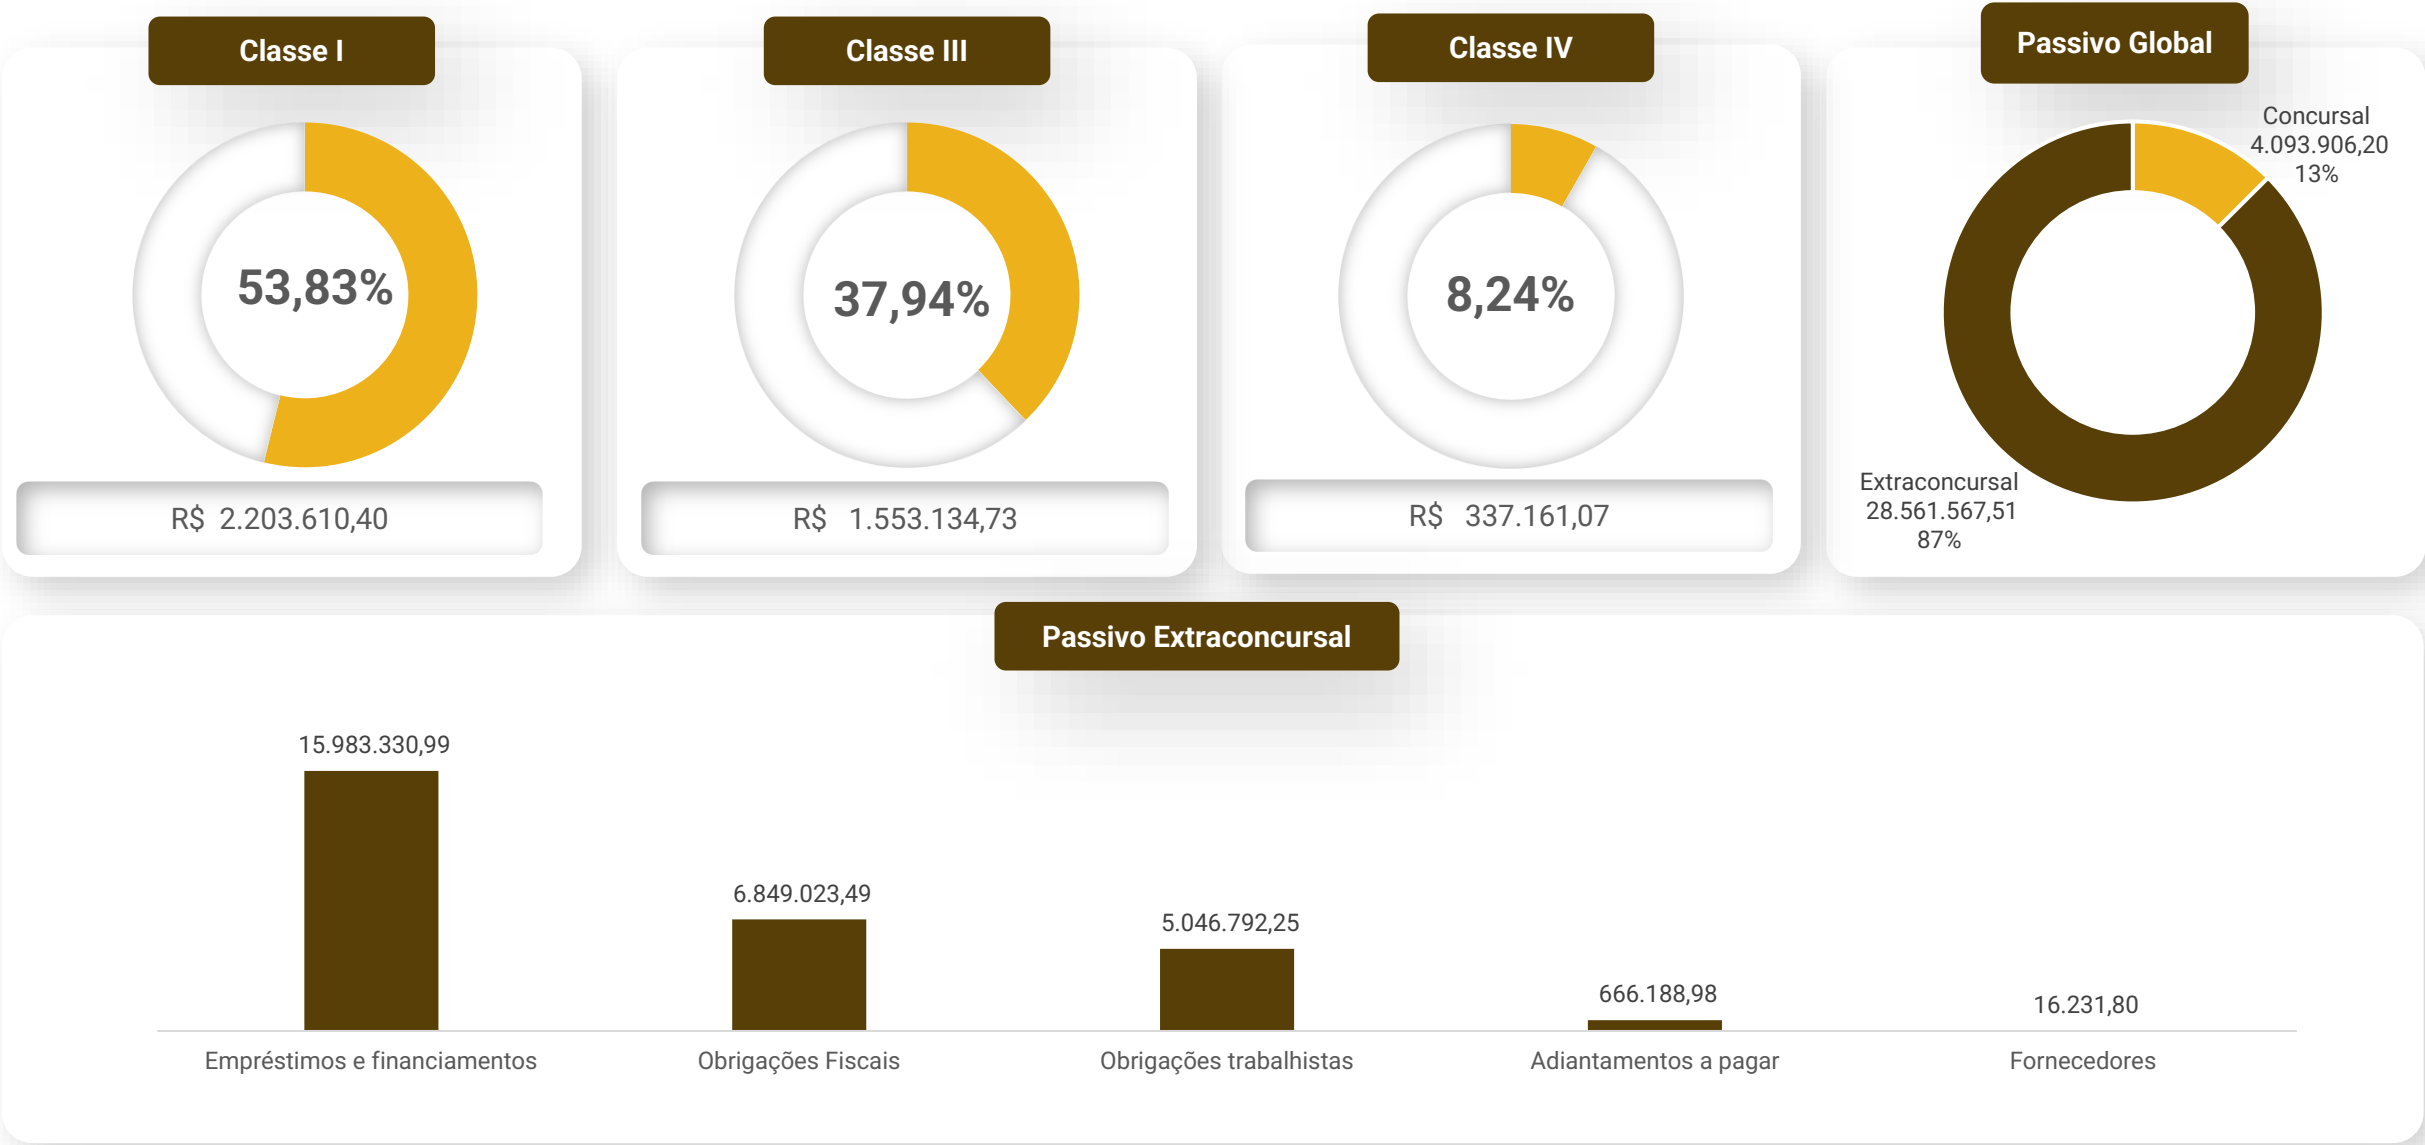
Classe I

53,83%

R$ 2.203.610,40

Classe III

37,94%

R$ 1.553.134,73

Classe IV

8,24%

R$ 337.161,07

Passivo Global

Concursal
4.093.906,20
13%

Extraconcursal
28.561.567,51
87%

Passivo Extraconcursal

15.983.330,99
6.849.023,49
5.046.792,25
666.188,98
16.231,80

Empréstimos e financiamentos
Obrigações Fiscais
Obrigações trabalhistas
Adiantamentos a pagar
Fornecedores